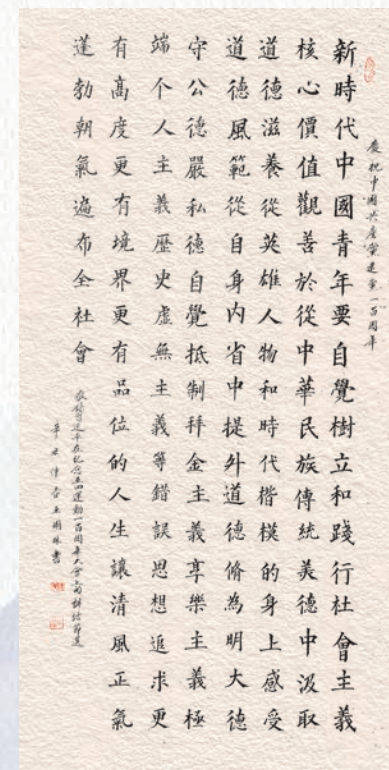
慶祝中國共產黨建黨一百周年

新時代中國青年要自覺樹立和踐行社會主義核心價值觀善於從中華民族傳統美德中汲取道德滋養從英雄人物和時代楷模的身上感受道德風範從自身內省中提升道德修為明大德守公德嚴私德自覺抵制拜金主義享樂主義極端个人主義歷史虛無主義等錯誤思想追求更有高度更有境界更有品位的人生讓清風正氣蓬勃朝氣遍布全社會

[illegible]

辛丑律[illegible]王國林書